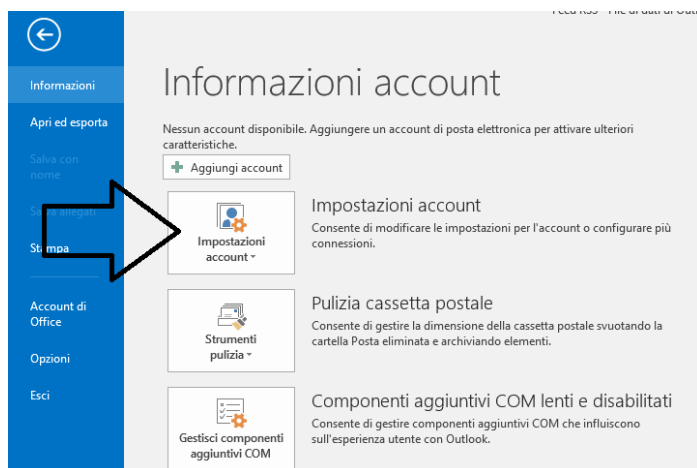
Feed RSS - File di dati di Outlook

Informazioni

Apri ed esporta

Salva con nome

Salva allegati

Stampa

Account di Office

Opzioni

Esci

Informazioni account

Nessun account disponibile. Aggiungere un account di posta elettronica per attivare ulteriori caratteristiche.

Aggiungi account

Impostazioni account

Impostazioni account

Consente di modificare le impostazioni per l'account o configurare più connessioni.

Strumenti pulizia

Pulizia cassetta postale

Consente di gestire la dimensione della cassetta postale svuotando la cartella Posta eliminata e archiviando elementi.

Gestisci componenti aggiuntivi COM

Componenti aggiuntivi COM lenti e disabilitati

Consente di gestire componenti aggiuntivi COM che influiscono sull'esperienza utente con Outlook.